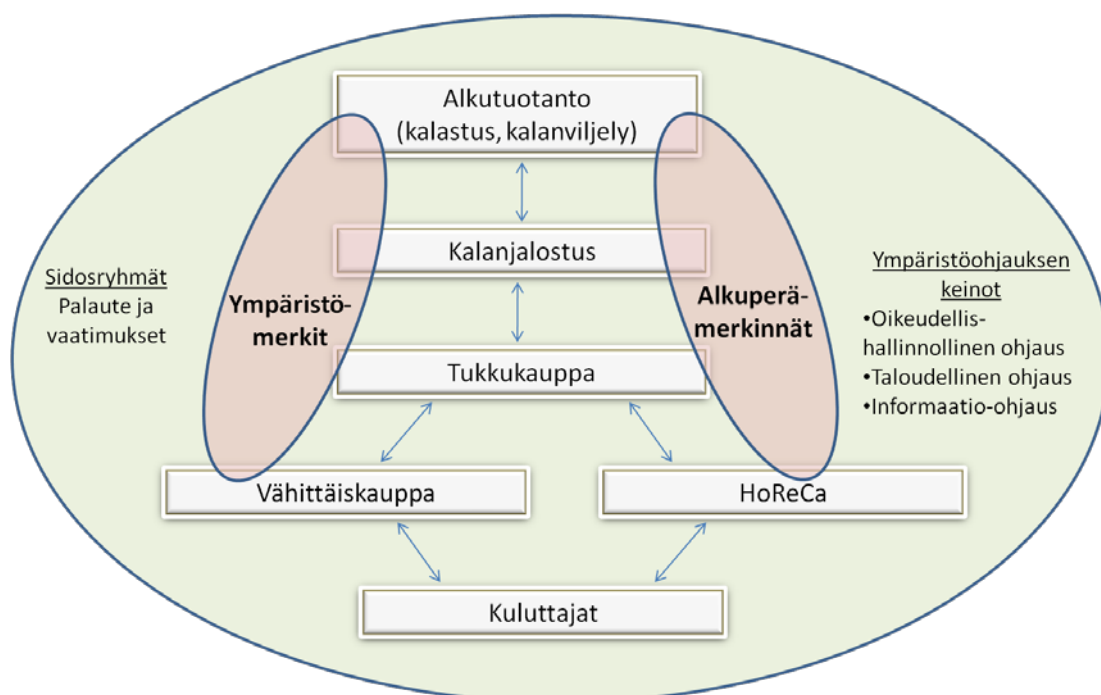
Alkutuotanto
(kalastus, kalanviljely)

Kalanjalostus

Tukkukauppa

Vähittäiskauppa

HoReCa

Kuluttajat

Ympäristömerkit

Alkuperämerkinnät

Sidosryhmät
Palaute ja vaatimukset

Ympäristöohjauksen keinot
•Oikeudellishallinnollinen ohjaus
•Taloudellinen ohjaus
•Informaatio-ohjaus